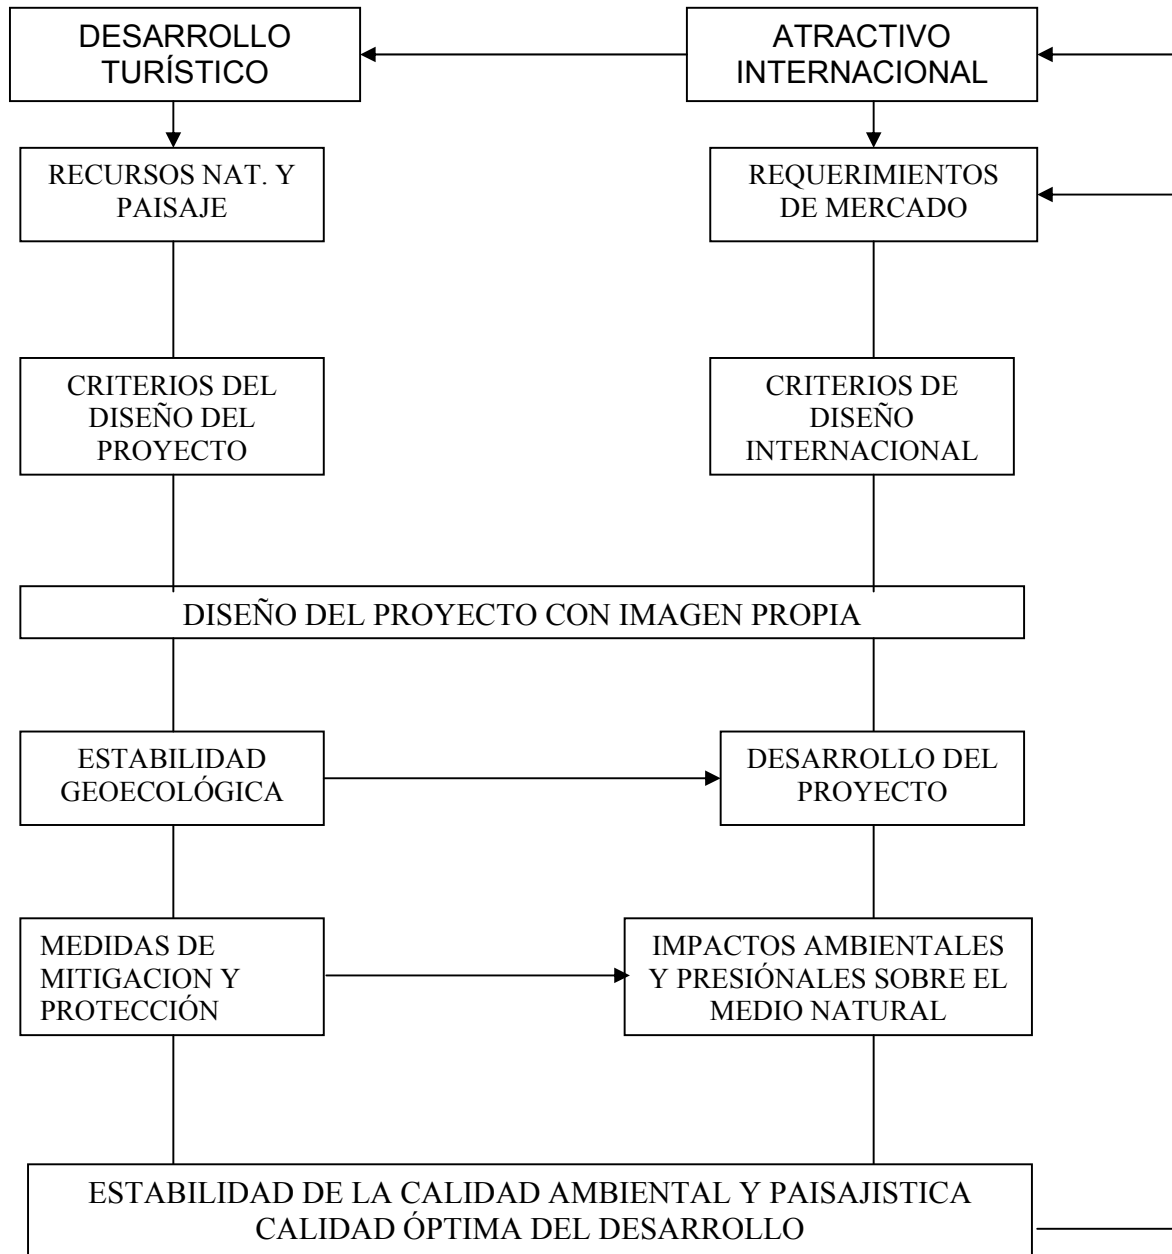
DESARROLLO TURÍSTICO

ATRACTIVO INTERNACIONAL

RECURSOS NAT. Y PAISAJE

REQUERIMIENTOS DE MERCADO

CRITERIOS DEL DISEÑO DEL PROYECTO

CRITERIOS DE DISEÑO INTERNACIONAL

DISEÑO DEL PROYECTO CON IMAGEN PROPIA

ESTABILIDAD GEOECOLÓGICA

DESARROLLO DEL PROYECTO

MEDIDAS DE MITIGACION Y PROTECCIÓN

IMPACTOS AMBIENTALES Y PRESIÓNALES SOBRE EL MEDIO NATURAL

ESTABILIDAD DE LA CALIDAD AMBIENTAL Y PAISAJISTICA
CALIDAD ÓPTIMA DEL DESARROLLO